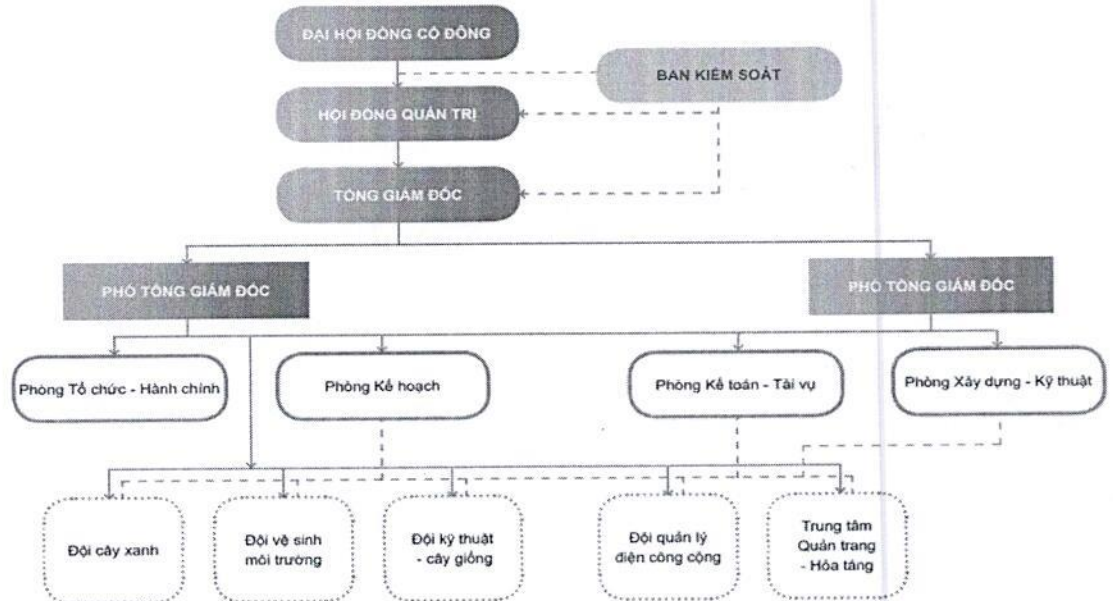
ĐẠI HỘI ĐỒNG CỔ ĐÔNG

BAN KIỂM SOÁT

HỘI ĐỒNG QUẢN TRỊ

TỔNG GIÁM ĐỐC

PHÓ TỔNG GIÁM ĐỐC

PHÓ TỔNG GIÁM ĐỐC

Phòng Tổ chức - Hành chính

Phòng Kế hoạch

Phòng Kế toán - Tài vụ

Phòng Xây dựng - Kỹ thuật

Đội cây xanh

Đội vệ sinh môi trường

Đội kỹ thuật - cây giống

Đội quản lý điện công cộng

Trung tâm Quản trang - Hỏa táng